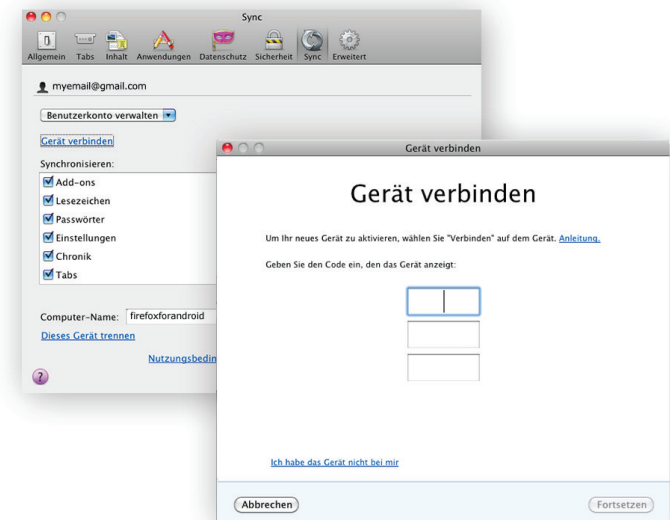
Sync

Allgemein Tabs Inhalt Anwendungen Datenschutz Sicherheit Sync Erweitert

myemail@gmail.com

Benutzerkonto verwalten

Gerät verbinden

Synchronisieren:

Add-ons
Lesezeichen
Passwörter
Einstellungen
Chronik
Tabs

Computer-Name: firefoxforandroid

Dieses Gerät trennen

Nutzungsbedi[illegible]

?

Gerät verbinden

Gerät verbinden

Um Ihr neues Gerät zu aktivieren, wählen Sie "Verbinden" auf dem Gerät. Anleitung.

Geben Sie den Code ein, den das Gerät anzeigt:

Ich habe das Gerät nicht bei mir

Abbrechen

Fortsetzen